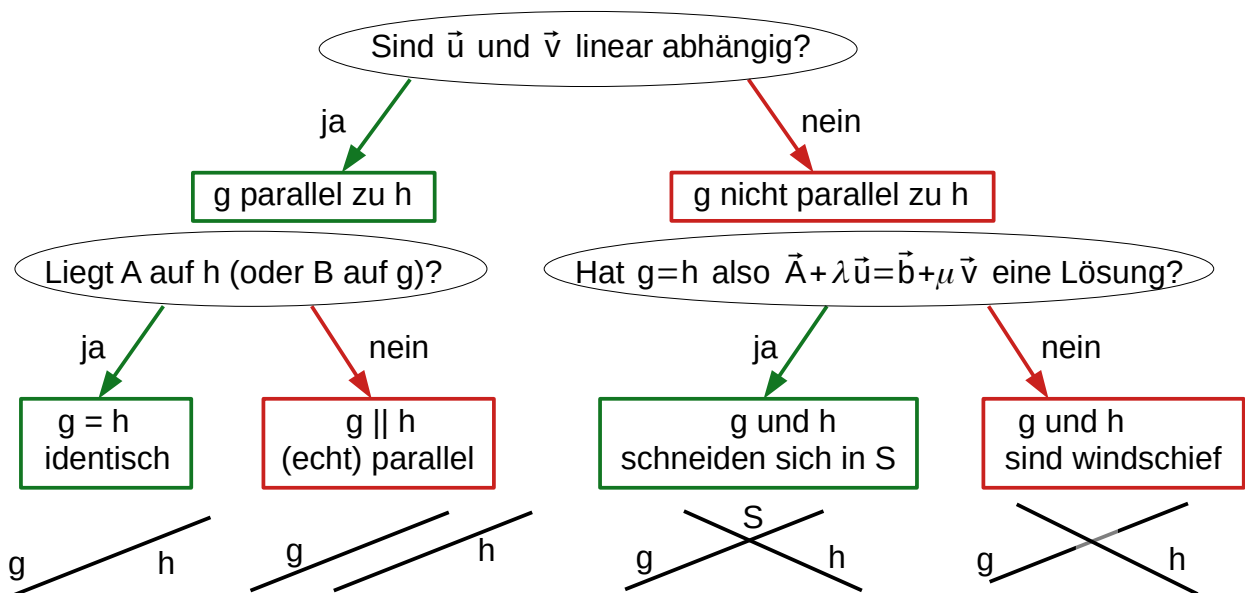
Sind $\vec{u}$ und $\vec{v}$ linear abhängig?

ja

nein

g parallel zu h

g nicht parallel zu h

Liegt A auf h (oder B auf g)?

Hat g=h also $\vec{A}+\lambda\vec{u}=\vec{b}+\mu\vec{v}$ eine Lösung?

ja

nein

ja

nein

g = h identisch

g || h (echt) parallel

g und h schneiden sich in S

g und h sind windschief

g h

g h

S g h

g h